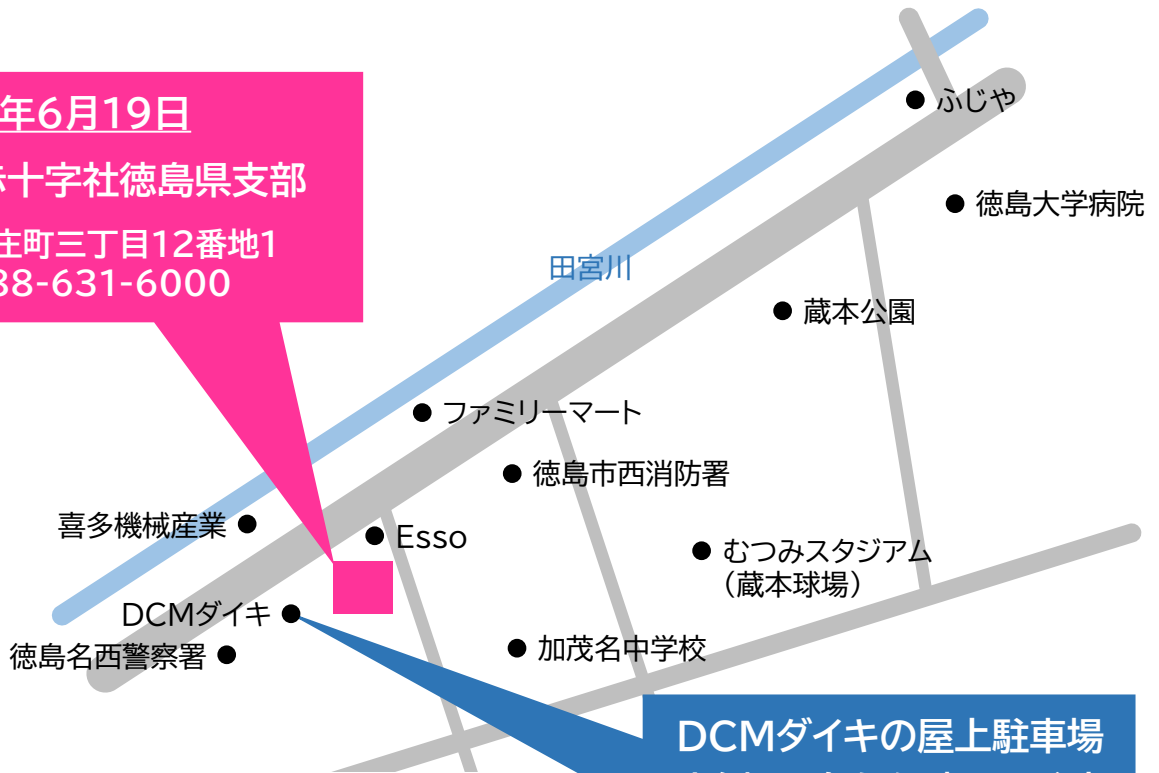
年6月19日
赤十字社徳島県支部
庄町三丁目12番地1
88-631-6000

ふじや
徳島大学病院
田宮川
蔵本公園
ファミリーマート
徳島市西消防署
喜多機械産業
Esso
むつみスタジアム
(蔵本球場)
DCMダイキ
徳島名西警察署
加茂名中学校
DCMダイキの屋上駐車場
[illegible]